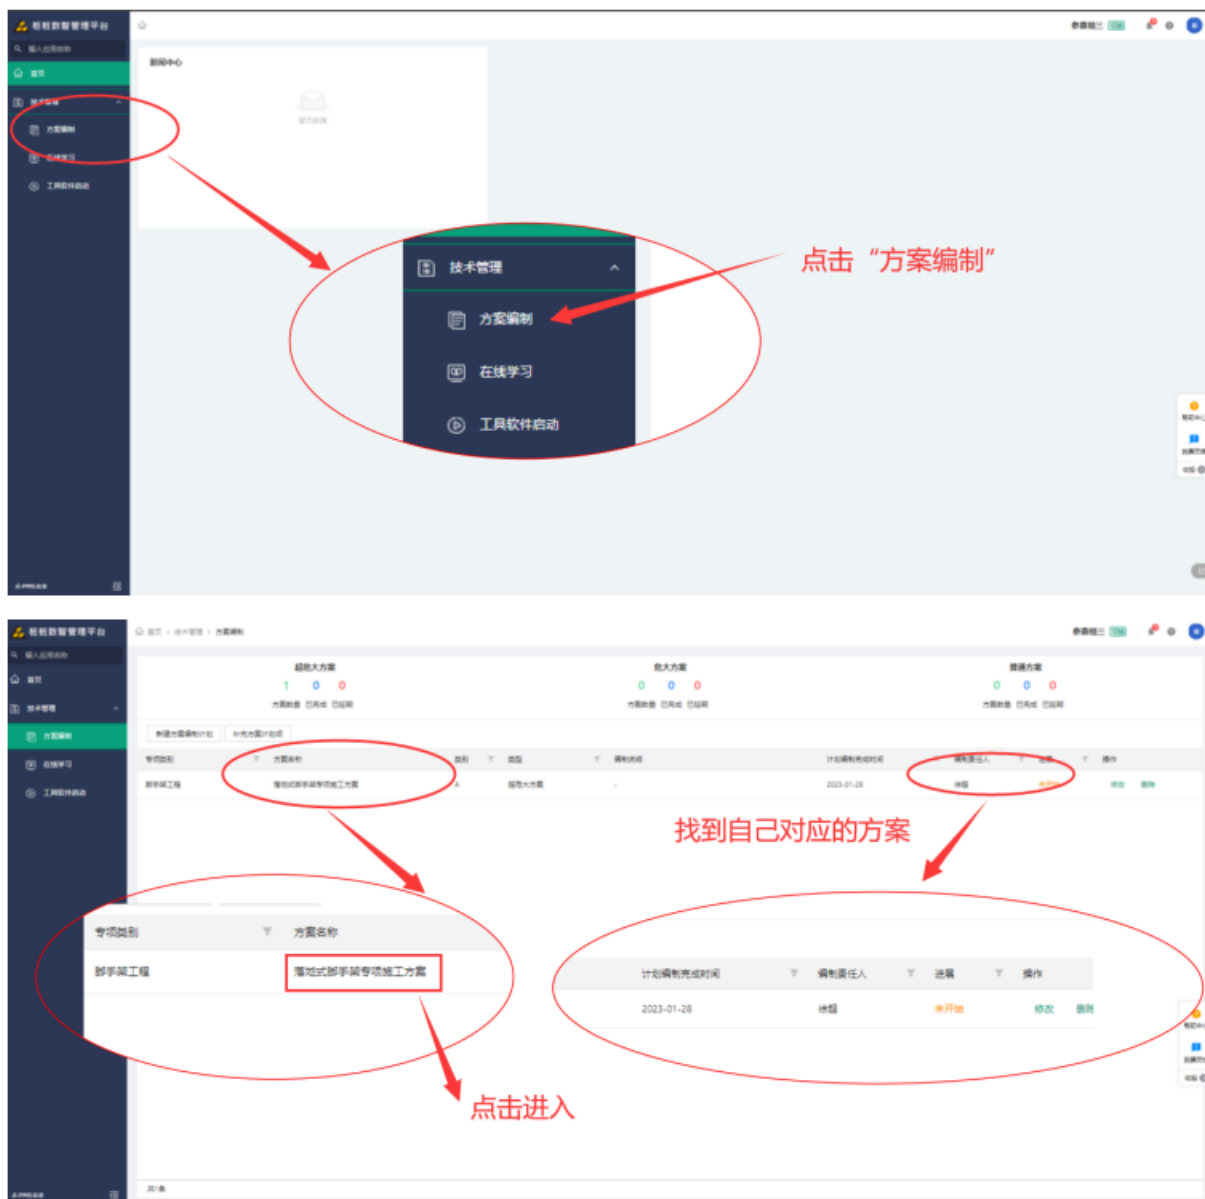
桩桩数智管理平台

输入应用名称

首页

技术管理

方案编制

在线学习

工具软件启动

新闻中心

暂无数据

技术管理

方案编制

在线学习

工具软件启动

点击“方案编制”

桩桩数智管理平台

输入应用名称

首页

技术管理

方案编制

在线学习

工具软件启动

首页 > 技术管理 > 方案编制

超危大方案
1 0 0
方案数量 已完成 已延期

危大方案
0 0 0
方案数量 已完成 已延期

普通方案
0 0 0
方案数量 已完成 已延期

新建方案编制计划 补充方案计划项

| 专项类别 | 方案名称 | 类别 | 类型 | 编制说明 | 计划编制完成时间 | 编制责任人 | 进展 | 操作 |
|---|---|---|---|---|---|---|---|---|
| 脚手架工程 | 落地式脚手架专项施工方案 | A | 超危大方案 | - | 2023-01-28 | 徐磊 | 未开始 | 修改 删除 |

找到自己对应的方案

| 专项类别 | 方案名称 |
|---|---|
| 脚手架工程 | 落地式脚手架专项施工方案 |

| 计划编制完成时间 | 编制责任人 | 进展 | 操作 |
|---|---|---|---|
| 2023-01-28 | 徐磊 | 未开始 | 修改 删除 |

点击进入

共1条